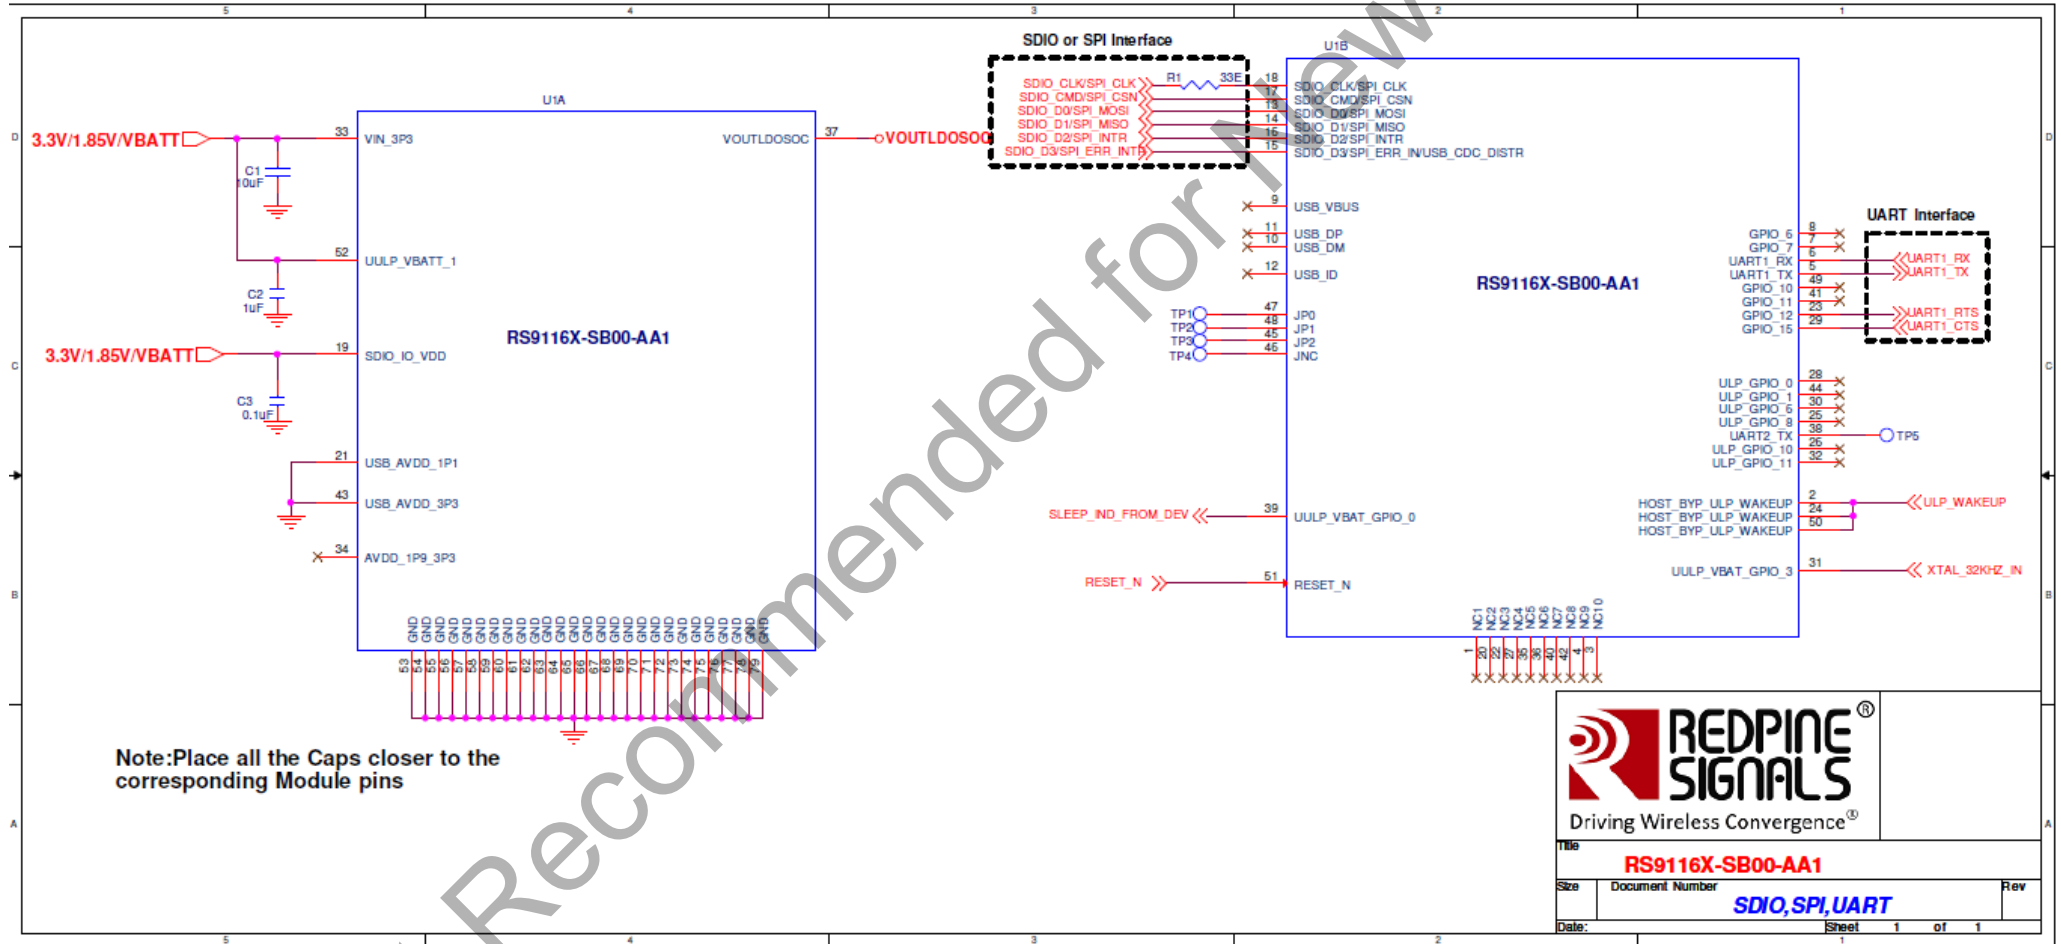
5 4 3 2 1

D C B A

SDIO or SPI Interface

U1B

U1A

3.3V/1.85V/VBATT

33 VIN_3P3

C1 10uF

C2 1uF

52 UULP_VBATT_1

3.3V/1.85V/VBATT

19 SDIO_IO_VDD

C3 0.1uF

21 USB_AVDD_1P1

43 USB_AVDD_3P3

34 AVDD_1P9_3P3

RS9116X-SB00-AA1

VOUTLDOSOC 37 VOUTLDOSOC

GND GND GND GND GND GND GND GND GND GND GND GND GND GND GND GND GND GND GND GND GND GND GND GND GND GND GND

53 54 55 56 57 58 59 60 61 62 63 64 65 66 67 68 69 70 71 72 73 74 75 76 77 78 79

SDIO_CLK/SPI_CLK
SDIO_CMD/SPI_CSN
SDIO_D0/SPI_MOSI
SDIO_D1/SPI_MISO
SDIO_D2/SPI_INTR
SDIO_D3/SPI_ERR_INTR

R1 33E

18 17 13 14 16 15

SDIO_CLK/SPI_CLK
SDIO_CMD/SPI_CSN
SDIO_D0/SPI_MOSI
SDIO_D1/SPI_MISO
SDIO_D2/SPI_INTR
SDIO_D3/SPI_ERR_IN/USB_CDC_DISTR

9 USB_VBUS
11 USB_DP
10 USB_DM
12 USB_ID

TP1 47 JP0
TP2 48 JP1
TP3 45 JP2
TP4 46 JNC

RS9116X-SB00-AA1

SLEEP_IND_FROM_DEV 39 UULP_VBAT_GPIO_0

RESET_N 51 RESET_N

NC1 NC2 NC3 NC4 NC5 NC6 NC7 NC8 NC9 NC10
1 20 22 27 35 36 40 42 4 3

UART Interface

GPIO_6 8
GPIO_7 7
UART1_RX 6
UART1_TX 5
GPIO_10 49
GPIO_11 41
GPIO_12 23
GPIO_15 29

UART1_RX
UART1_TX
UART1_RTS
UART1_CTS

ULP_GPIO_0 28
ULP_GPIO_1 44
ULP_GPIO_6 30
ULP_GPIO_8 25
UART2_TX 38
ULP_GPIO_10 26
ULP_GPIO_11 32

TP5

HOST_BYP_ULP_WAKEUP 2
HOST_BYP_ULP_WAKEUP 24
HOST_BYP_ULP_WAKEUP 50

ULP_WAKEUP

UULP_VBAT_GPIO_3 31 XTAL_32KHZ_IN

Note:Place all the Caps closer to the corresponding Module pins

Recommended for New

REDPINE® SIGNALS
Driving Wireless Convergence®

Title
RS9116X-SB00-AA1

Size Document Number Rev
SDIO,SPI,UART

Date: Sheet 1 of 1